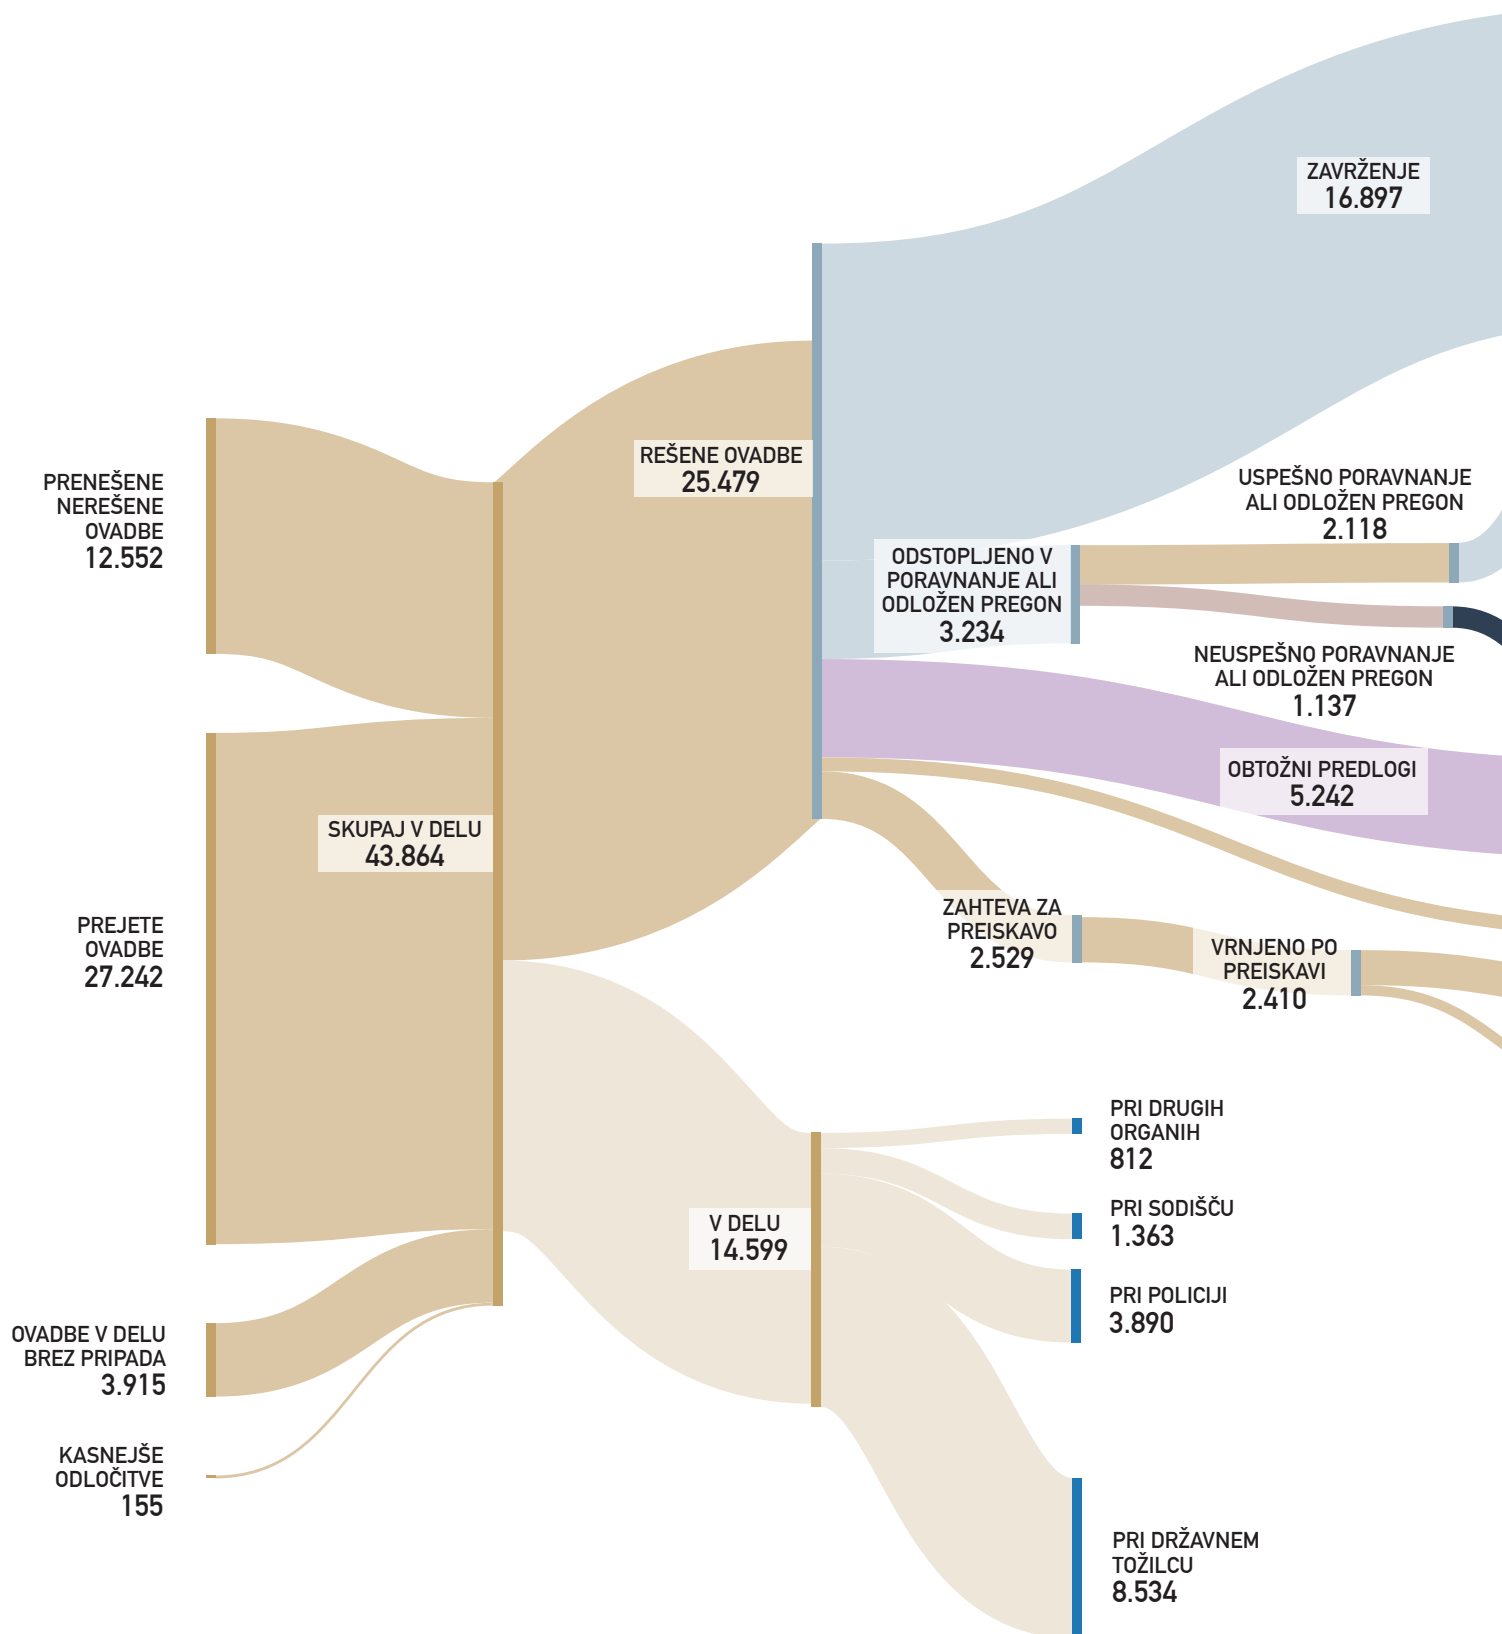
ZAVRŽENJE
16.897

REŠENE OVADBE
25.479

USPEŠNO PORAVNANJE ALI ODLOŽEN PREGON
2.118

PRENEŠENE NEREŠENE OVADBE
12.552

ODSTOPLJENO V PORAVNANJE ALI ODLOŽEN PREGON
3.234

NEUSPEŠNO PORAVNANJE ALI ODLOŽEN PREGON
1.137

OBTOŽNI PREDLOGI
5.242

SKUPAJ V DELU
43.864

PREJETE OVADBE
27.242

ZAHTEVA ZA PREISKAVO
2.529

VRNJENO PO PREISKAVI
2.410

PRI DRUGIH ORGANIH
812

PRI SODIŠČU
1.363

V DELU
14.599

PRI POLICIJI
3.890

OVADBE V DELU BREZ PRIPADA
3.915

KASNEJŠE ODLOČITVE
155

PRI DRŽAVNEM TOŽILCU
8.534